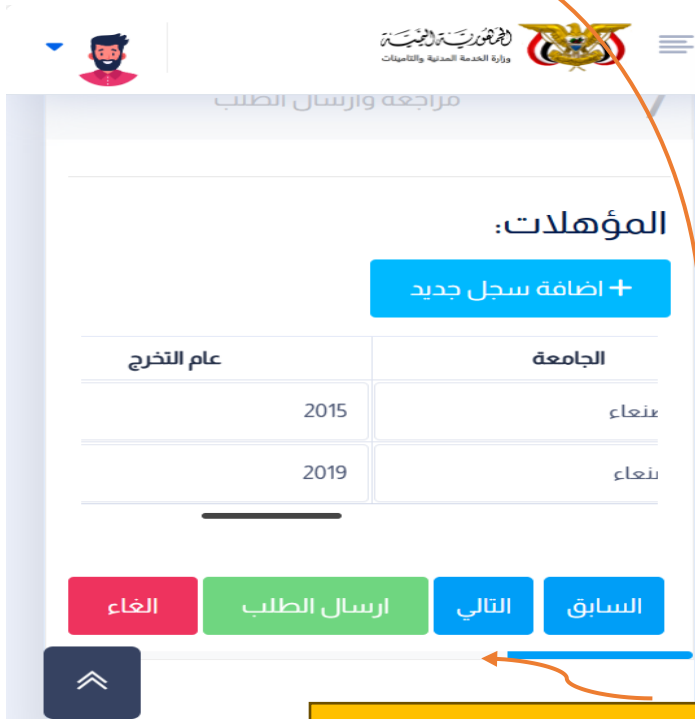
الجمهورية اليمنية
وزارة الخدمة المدنية والتأمينات

مراجعة وارسال الطلب

المؤهلات:

+ اضافة سجل جديد

| الجامعة | عام التخرج |
|---|---|
| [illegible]نعاء | 2015 |
| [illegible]نعاء | 2019 |

السابق
التالي
ارسال الطلب
الغاء